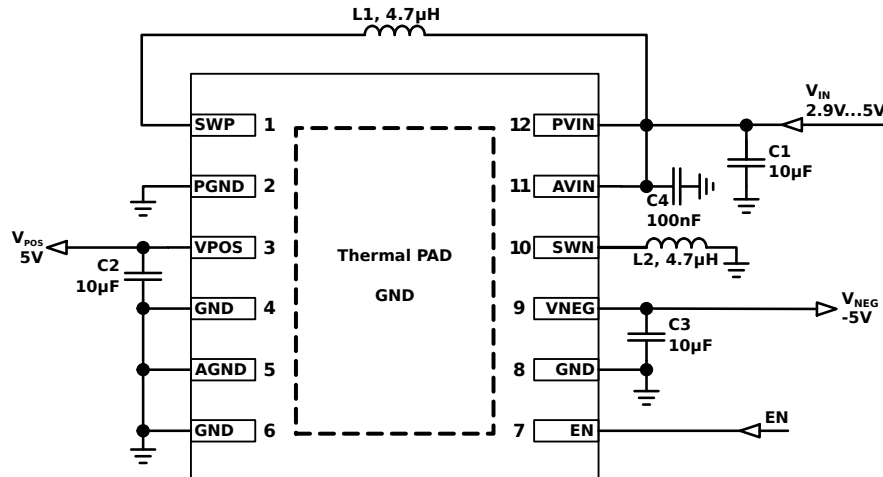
L1, 4.7µH

SWP 1
PGND 2
VPOS 3
GND 4
AGND 5
GND 6

Thermal PAD

GND

12 PVIN
11 AVIN
10 SWN
9 VNEG
8 GND
7 EN

$V_{IN}$
2.9V...5V

C1
10µF

C4
100nF

L2, 4.7µH

$V_{POS}$
5V

C2
10µF

$V_{NEG}$
-5V

C3
10µF

EN